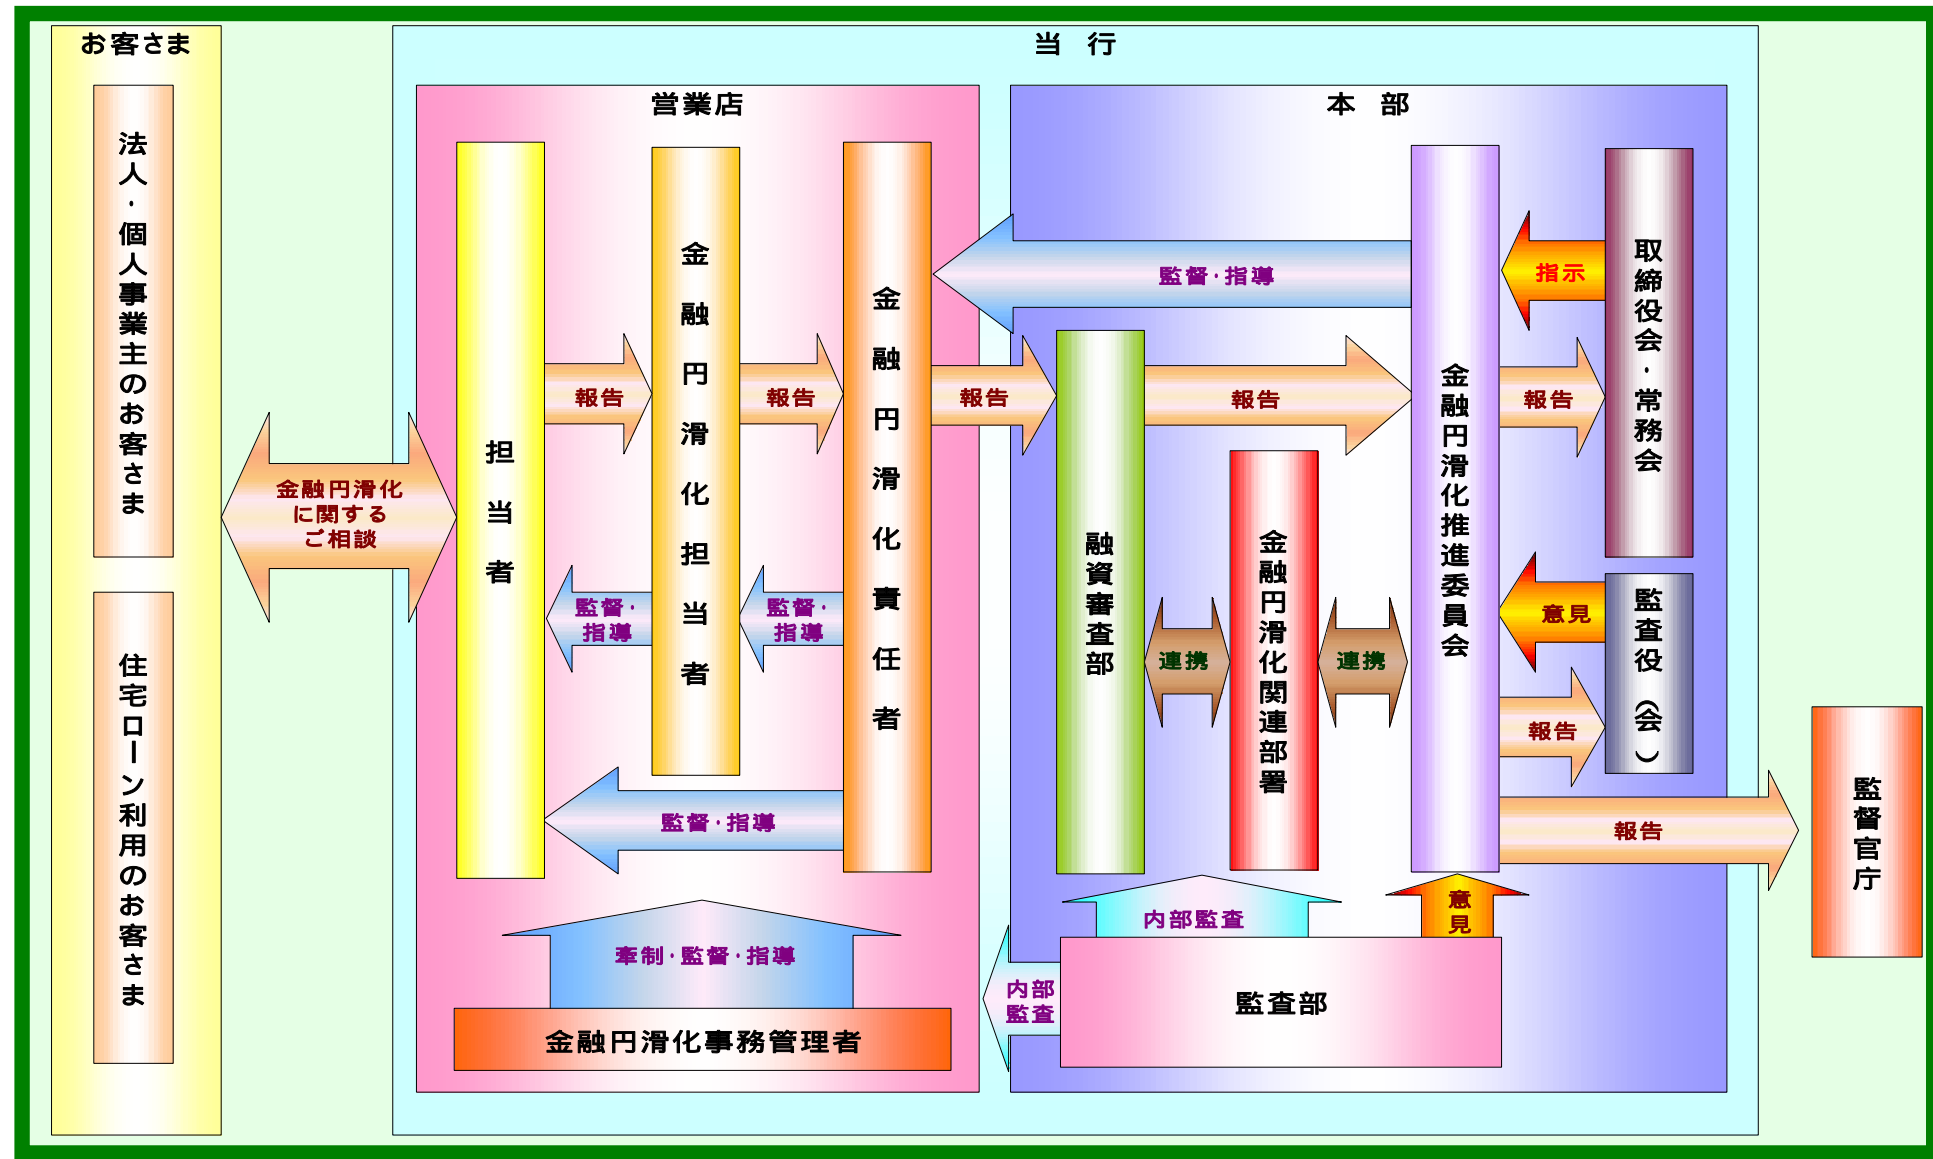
お客さま

法人・個人事業主のお客さま

住宅ローン利用のお客さま

金融円滑化に関するご相談

当　行

営業店

担当者

報告

金融円滑化担当者

報告

金融円滑化責任者

監督・指導

監督・指導

監督・指導

牽制・監督・指導

金融円滑化事務管理者

本　部

監督・指導

報告

融資審査部

報告

連携

金融円滑化関連部署

連携

金融円滑化推進委員会

指示

取締役会・常務会

報告

意見

監査役（会）

報告

報告

監督官庁

内部監査

意見

内部監査

監査部